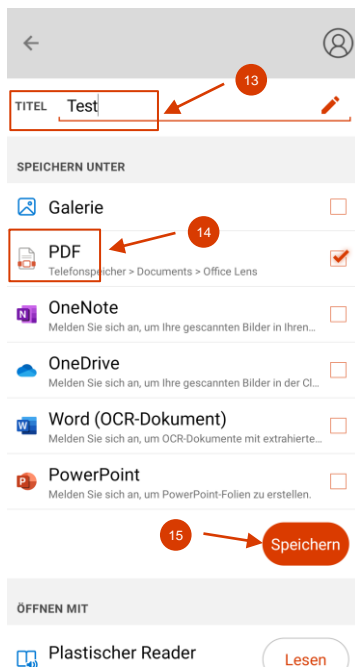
13

TITEL Test

SPEICHERN UNTER

Galerie

14

PDF
Telefonspeicher > Documents > Office Lens

OneNote
Melden Sie sich an, um Ihre gescannten Bilder in Ihren...

OneDrive
Melden Sie sich an, um Ihre gescannten Bilder in der Cl...

Word (OCR-Dokument)
Melden Sie sich an, um OCR-Dokumente mit extrahierte...

PowerPoint
Melden Sie sich an, um PowerPoint-Folien zu erstellen.

15

Speichern

ÖFFNEN MIT

Plastischer Reader

Lesen